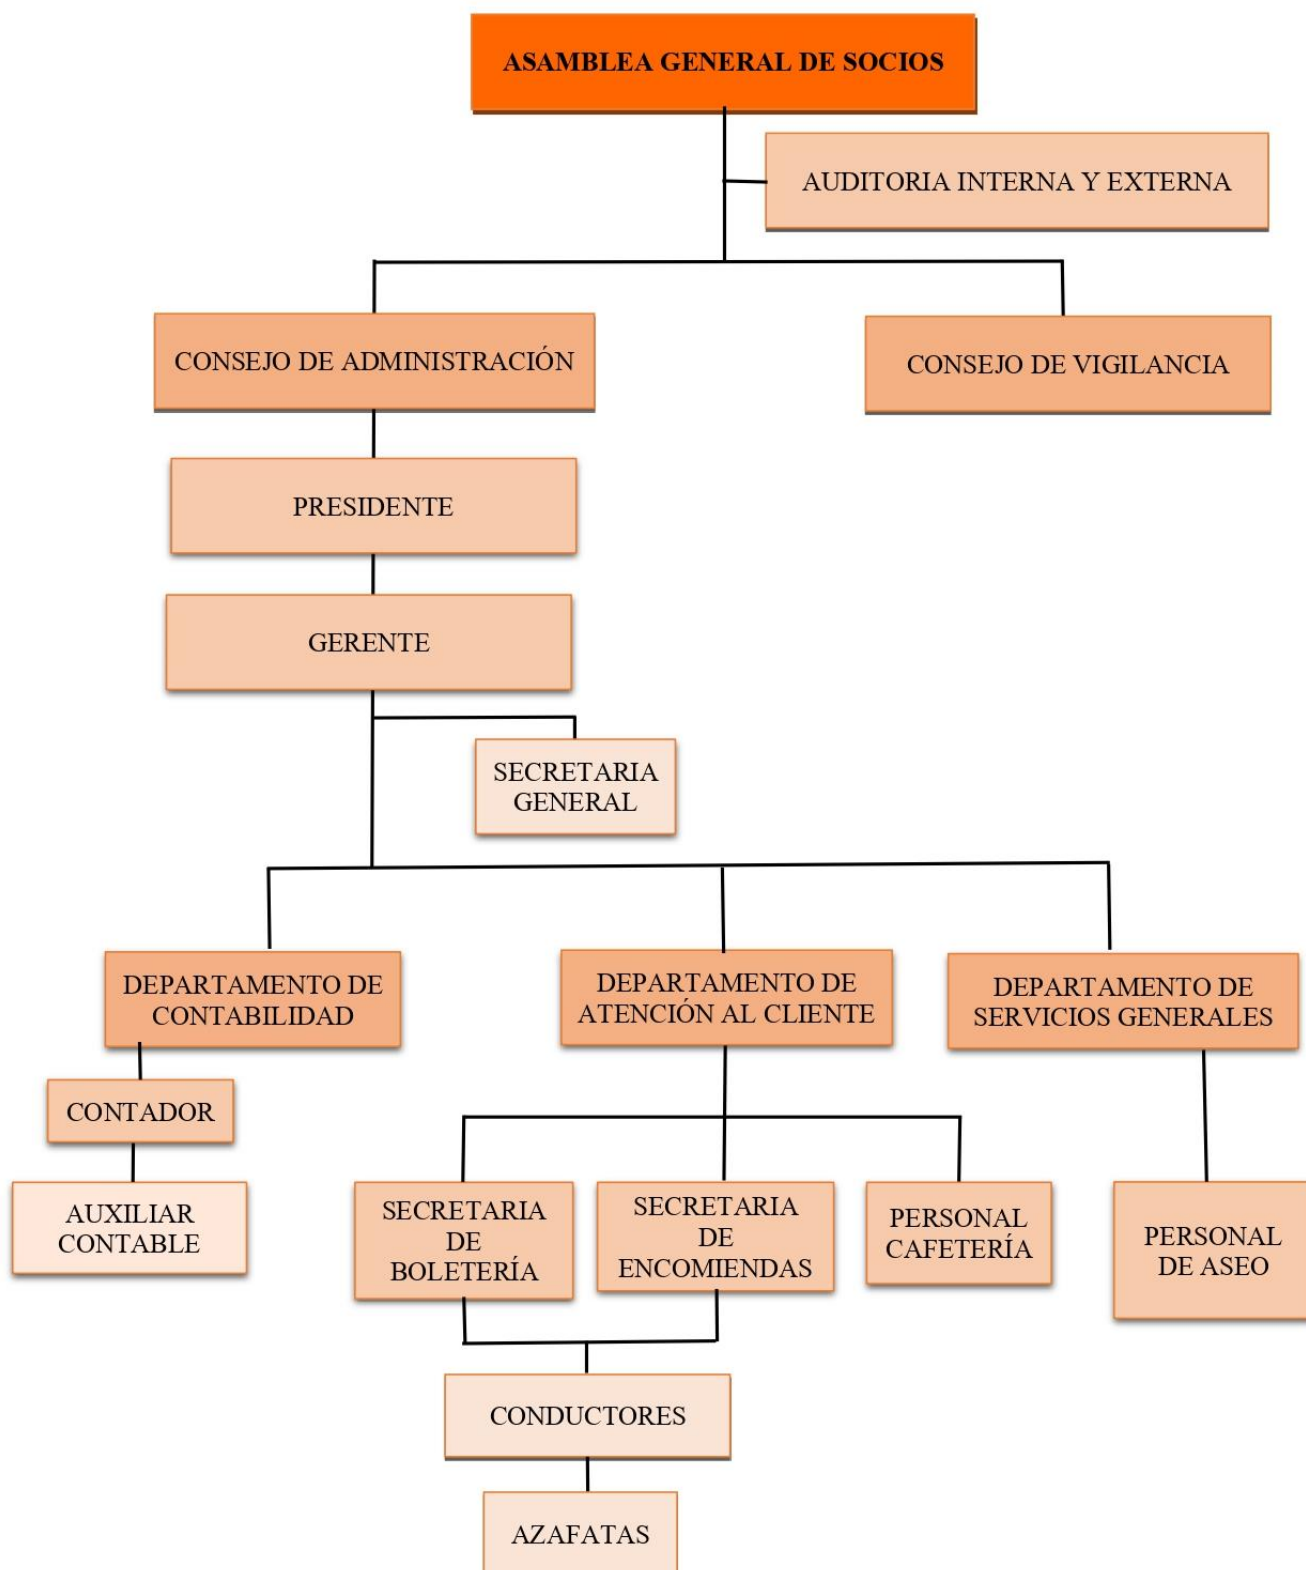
ASAMBLEA GENERAL DE SOCIOS

AUDITORIA INTERNA Y EXTERNA

CONSEJO DE ADMINISTRACIÓN

CONSEJO DE VIGILANCIA

PRESIDENTE

GERENTE

SECRETARIA GENERAL

DEPARTAMENTO DE CONTABILIDAD

DEPARTAMENTO DE ATENCIÓN AL CLIENTE

DEPARTAMENTO DE SERVICIOS GENERALES

CONTADOR

AUXILIAR CONTABLE

SECRETARIA DE BOLETERÍA

SECRETARIA DE ENCOMIENDAS

PERSONAL CAFETERÍA

PERSONAL DE ASEO

CONDUCTORES

AZAFATAS